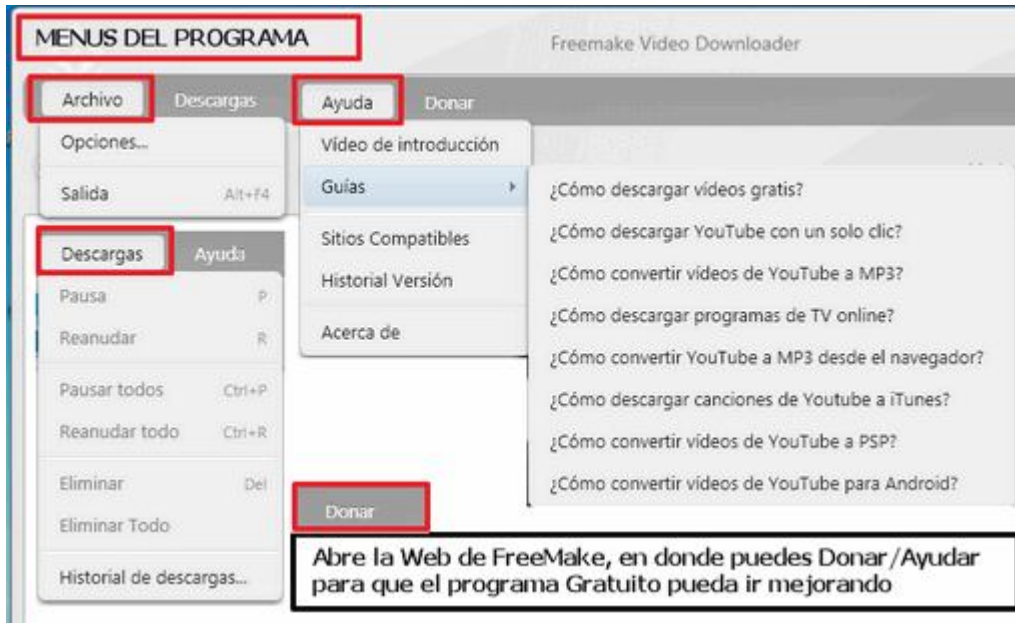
MENUS DEL PROGRAMA

Freemake Video Downloader

Archivo Descargas Ayuda Donar

Opciones...

Salida Alt+F4

Vídeo de introducción

Guías

Sitios Compatibles

Historial Versión

Acerca de

¿Cómo descargar vídeos gratis?

¿Cómo descargar YouTube con un solo clic?

¿Cómo convertir vídeos de YouTube a MP3?

¿Cómo descargar programas de TV online?

¿Cómo convertir YouTube a MP3 desde el navegador?

¿Cómo descargar canciones de Youtube a iTunes?

¿Cómo convertir vídeos de YouTube a PSP?

¿Cómo convertir vídeos de YouTube para Android?

Descargas Ayuda

Pausa P

Reanudar R

Pausar todos Ctrl+P

Reanudar todo Ctrl+R

Eliminar Del

Eliminar Todo

Historial de descargas...

Donar

Abre la Web de FreeMake, en donde puedes Donar/Ayudar para que el programa Gratuito pueda ir mejorando